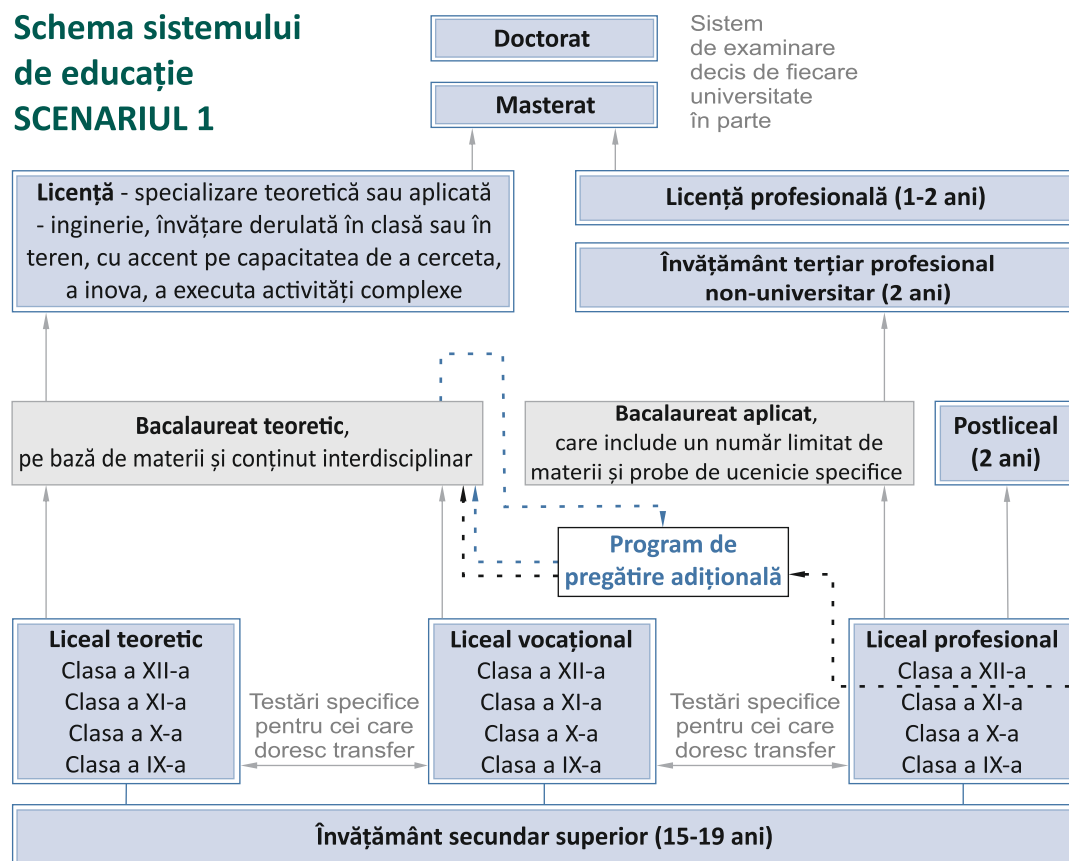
Schema sistemului de educație SCENARIUL 1

Doctorat

Masterat

Sistem de examinare decis de fiecare universitate în parte

Licență - specializare teoretică sau aplicată - inginerie, învățare derulată în clasă sau în teren, cu accent pe capacitatea de a cerceta, a inova, a executa activități complexe

Licență profesională (1-2 ani)

Învățământ terțiar profesional non-universitar (2 ani)

Bacalaureat teoretic, pe bază de materii și conținut interdisciplinar

Bacalaureat aplicat, care include un număr limitat de materii și probe de ucenicie specifice

Postliceal (2 ani)

Program de pregătire adițională

Liceal teoretic
Clasa a XII-a
Clasa a XI-a
Clasa a X-a
Clasa a IX-a

Testări specifice pentru cei care doresc transfer

Liceal vocațional
Clasa a XII-a
Clasa a XI-a
Clasa a X-a
Clasa a IX-a

Testări specifice pentru cei care doresc transfer

Liceal profesional
Clasa a XII-a
Clasa a XI-a
Clasa a X-a
Clasa a IX-a

Învățământ secundar superior (15-19 ani)